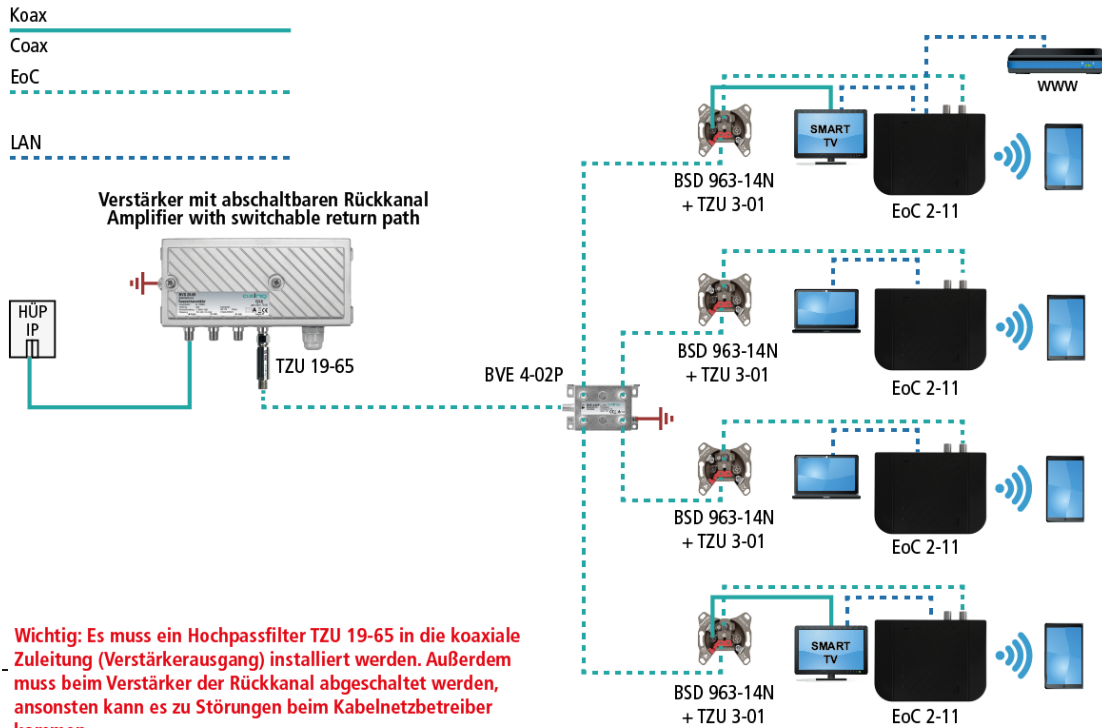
Koax
Coax
EoC
LAN

Verstärker mit abschaltbaren Rückkanal
Amplifier with switchable return path

HÜP
IP

TZU 19-65

BVE 4-02P

www

SMART TV

BSD 963-14N
+ TZU 3-01

EoC 2-11

BSD 963-14N
+ TZU 3-01

EoC 2-11

BSD 963-14N
+ TZU 3-01

EoC 2-11

SMART TV

BSD 963-14N
+ TZU 3-01

EoC 2-11

Wichtig: Es muss ein Hochpassfilter TZU 19-65 in die koaxiale Zuleitung (Verstärkerausgang) installiert werden. Außerdem muss beim Verstärker der Rückkanal abgeschaltet werden, ansonsten kann es zu Störungen beim Kabelnetzbetreiber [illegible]